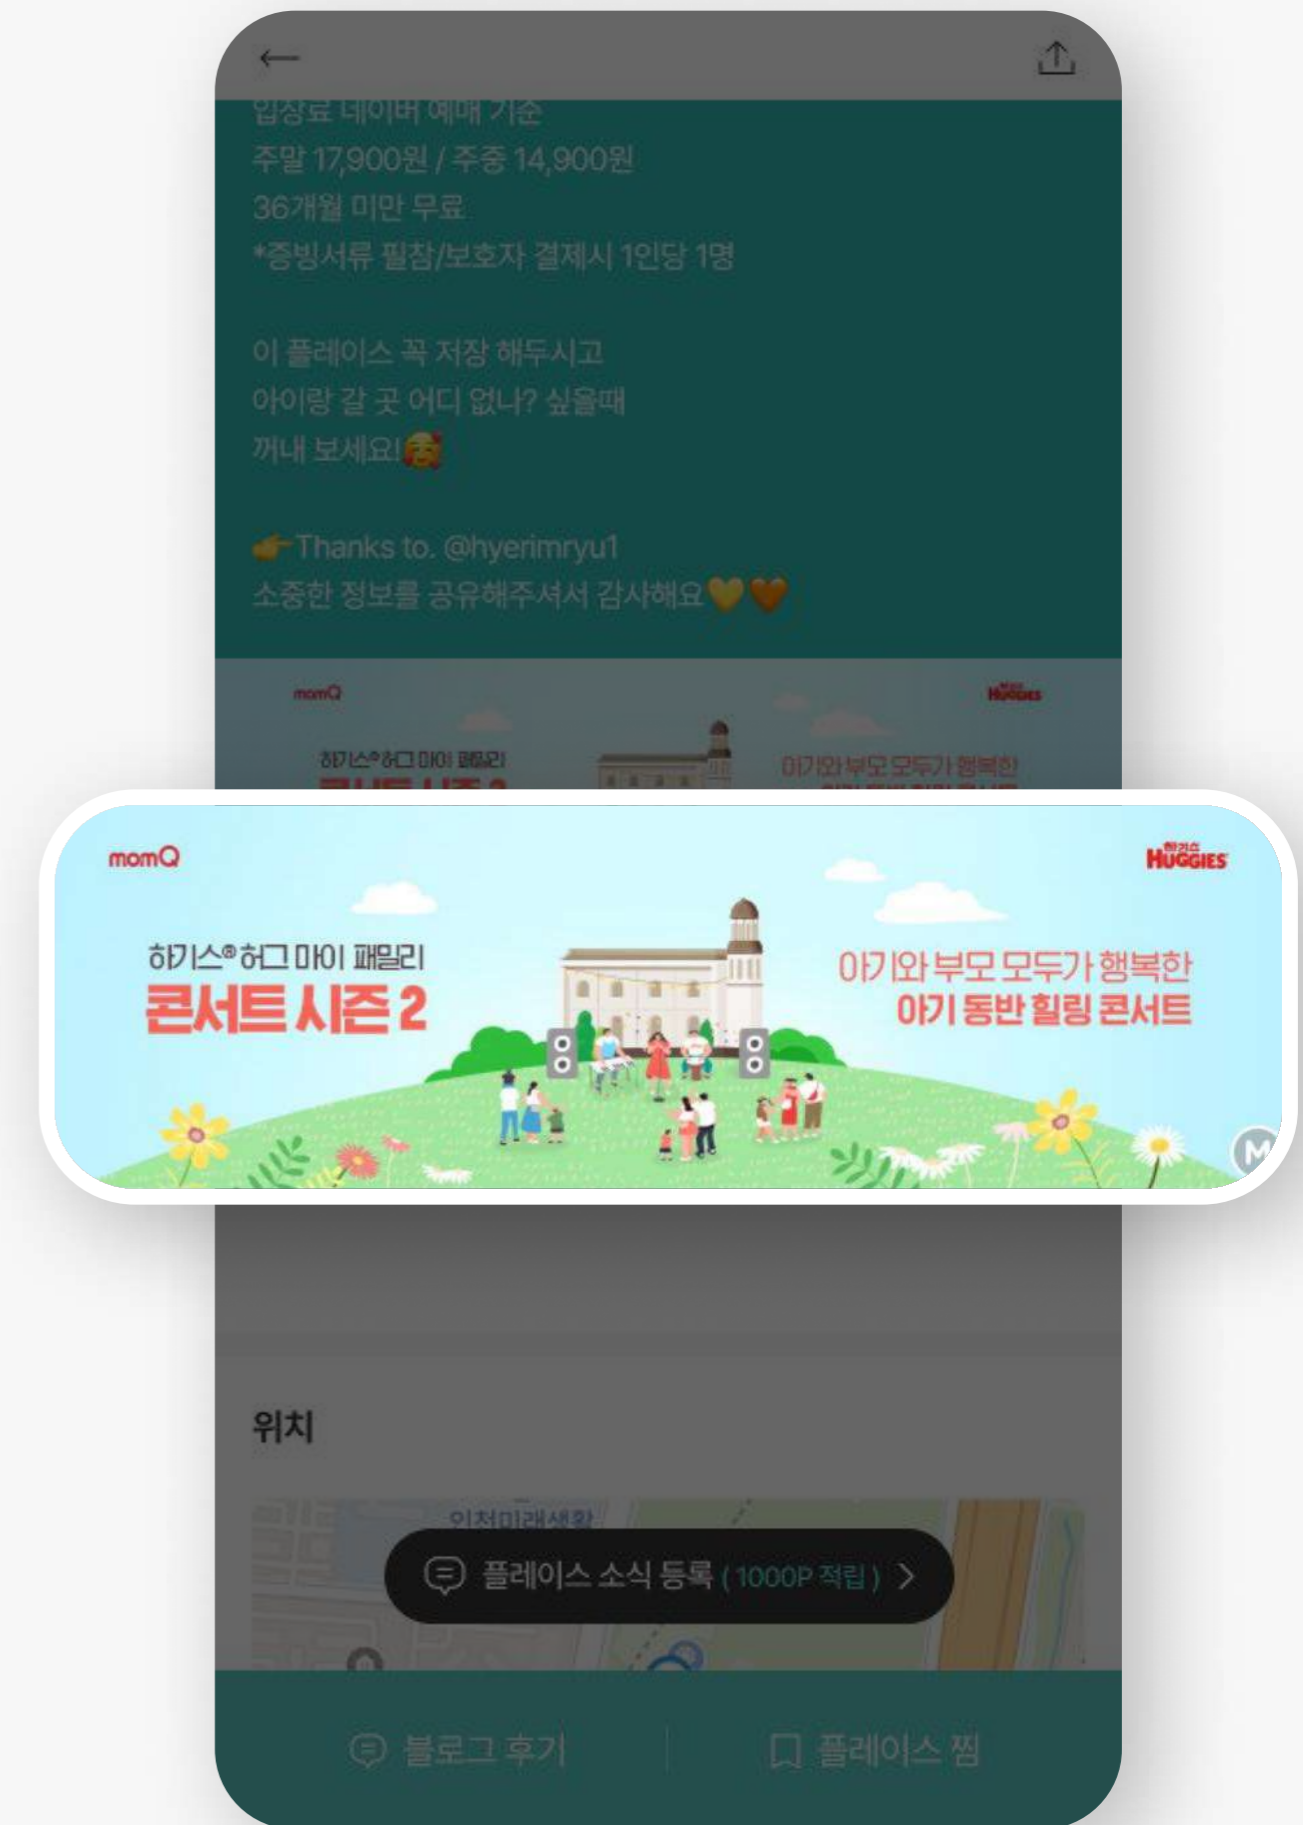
←

입장료 네이버 예매 기준
주말 17,900원 / 주중 14,900원
36개월 미만 무료
*증빙서류 필참/보호자 결제시 1인당 1명

이 플레이스 꼭 저장 해두시고
아이랑 갈 곳 어디 없나? 싶을때
꺼내 보세요!🥰

👉Thanks to. @hyerimryu1
소중한 정보를 공유해주셔서 감사해요💛🧡

momQ
하기스 HUGGIES

하기스® 허그 마이 패밀리
콘서트 시즌 2

아기와 부모 모두가 행복한
아기 동반 힐링 콘서트

위치

인천미래생활

플레이스 소식 등록 ( 1000P 적립 ) >

블로그 후기
플레이스 찜